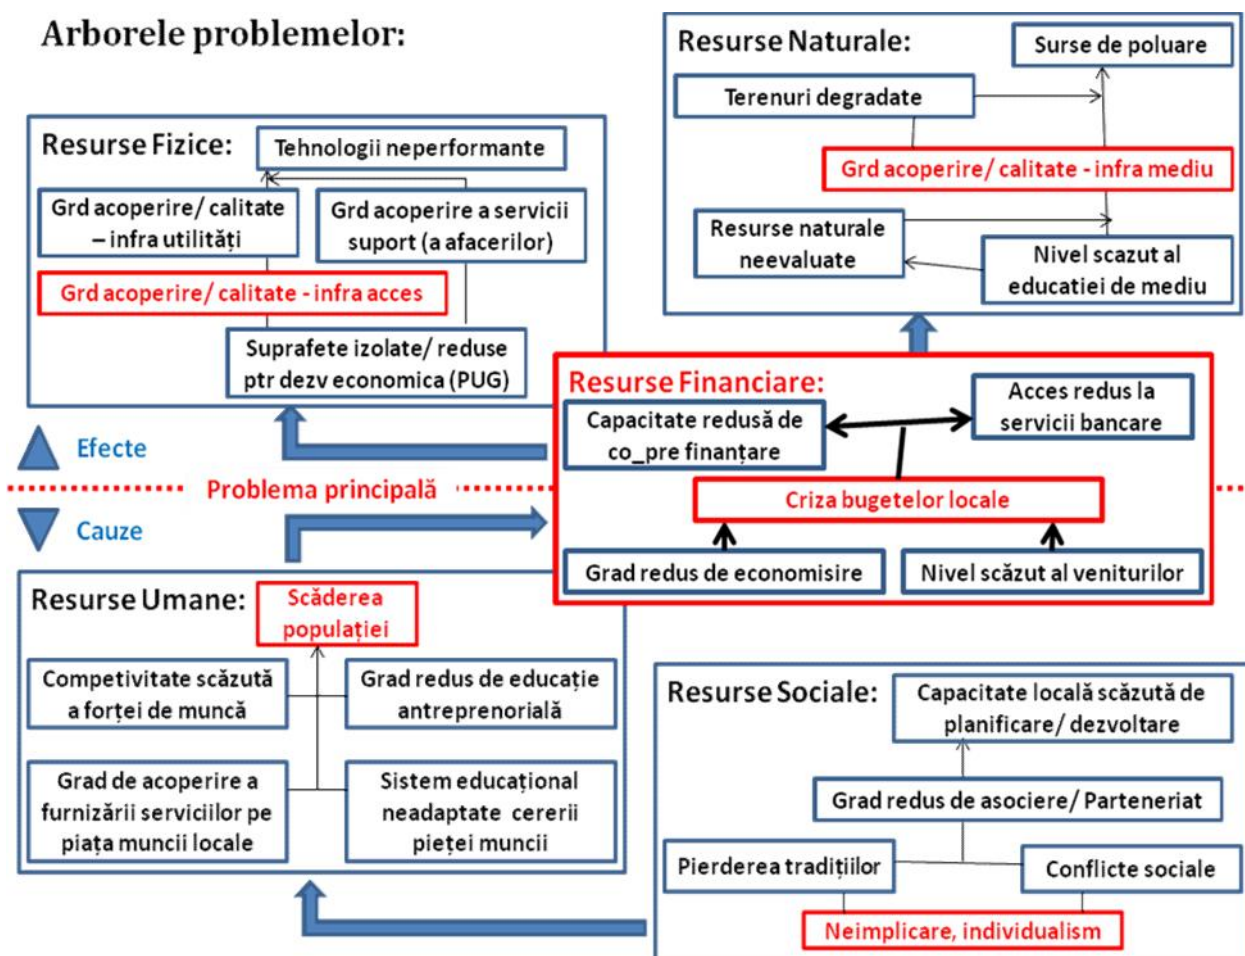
Arborele problemelor:

Resurse Naturale:
Surse de poluare
Terenuri degradate
Grd acoperire/ calitate - infra mediu
Resurse naturale neevaluate
Nivel scazut al educatiei de mediu

Resurse Fizice:
Tehnologii neperformante
Grd acoperire/ calitate – infra utilități
Grd acoperire a servicii suport (a afacerilor)
Grd acoperire/ calitate - infra acces
Suprafete izolate/ reduse ptr dezv economica (PUG)

Resurse Financiare:
Capacitate redusă de co_pre finanțare
Acces redus la servicii bancare
Criza bugetelor locale
Grad redus de economisire
Nivel scăzut al veniturilor

Efecte
Problema principală
Cauze

Resurse Umane:
Scăderea populației
Competitivitate scăzută a forței de muncă
Grad redus de educație antreprenorială
Grad de acoperire a furnizării serviciilor pe piața muncii locale
Sistem educațional neadaptate cererii pieței muncii

Resurse Sociale:
Capacitate locală scăzută de planificare/ dezvoltare
Grad redus de asociere/ Parteneriat
Pierderea tradițiilor
Conflicte sociale
Neimplicare, individualism